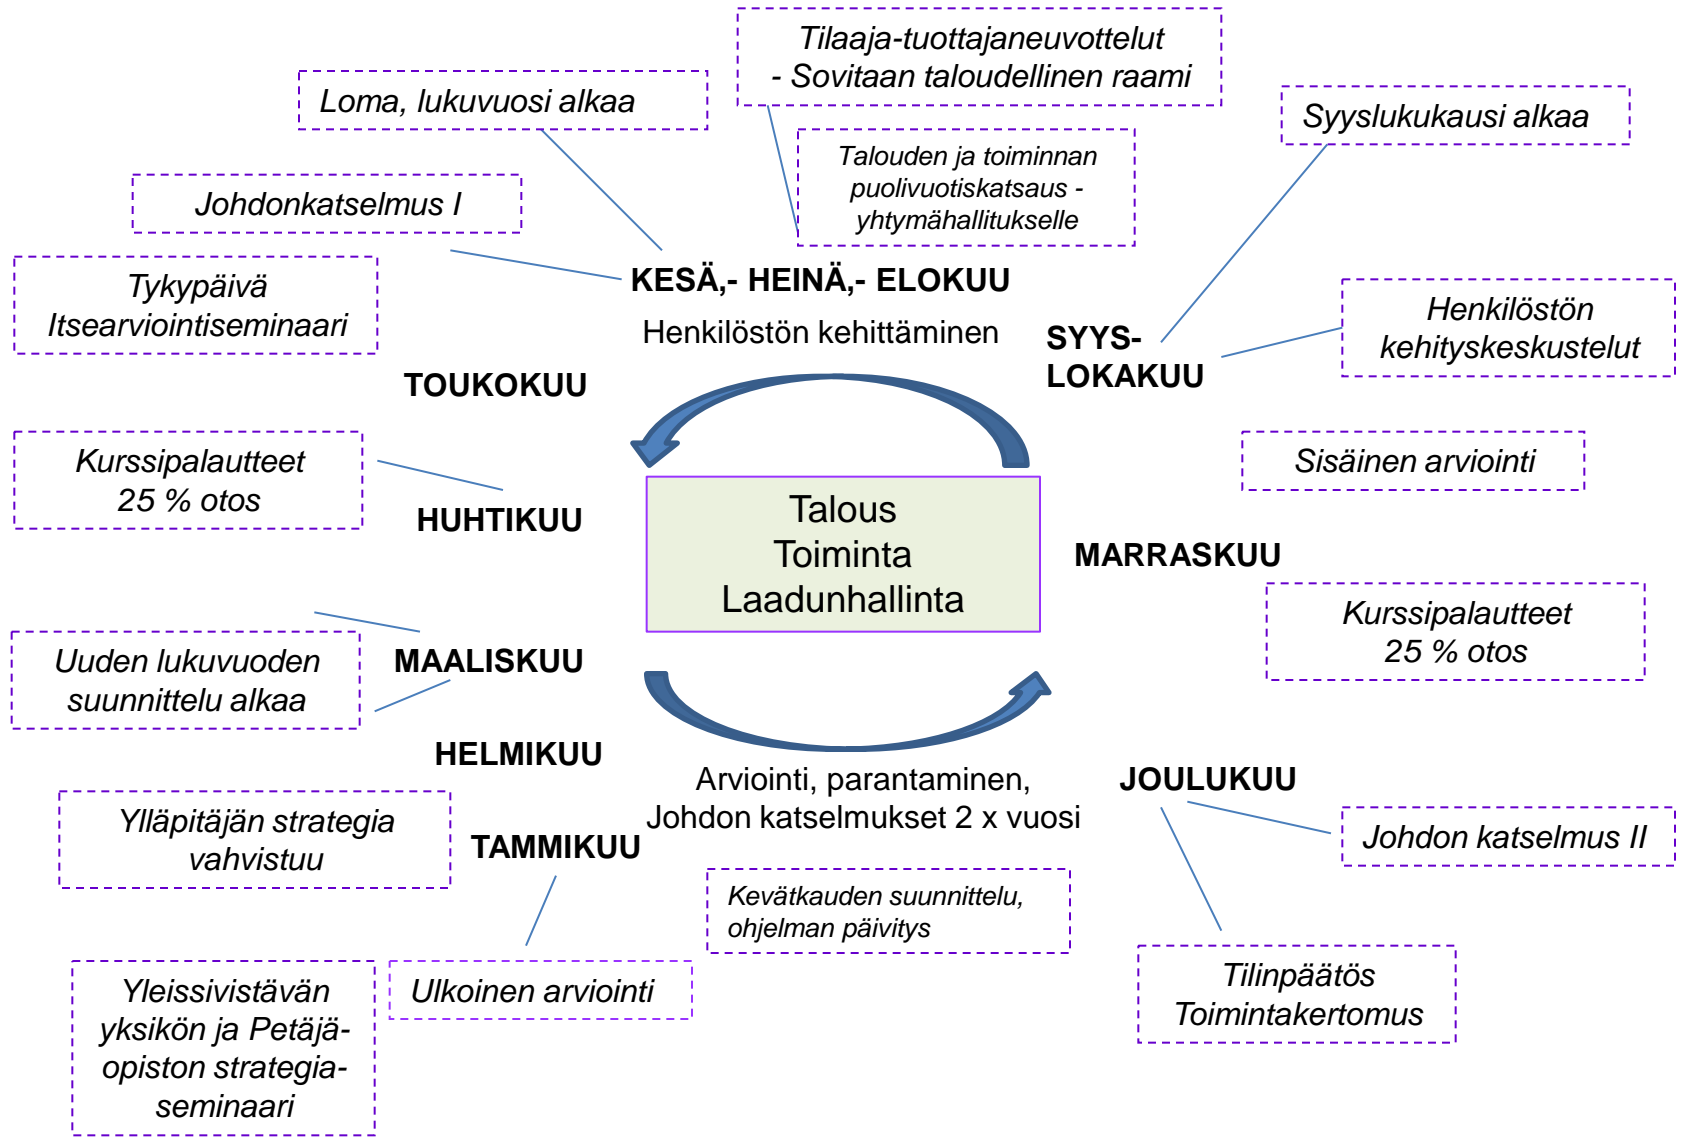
Tilaaja-tuottajaneuvottelut
- Sovitaan taloudellinen raami

Loma, lukuvuosi alkaa

Syyslukukausi alkaa

Talouden ja toiminnan puolivuotiskatsaus - yhtymähallitukselle

Johdonkatselmus I

Tykypäivä
Itsearviointiseminaari

KESÄ,- HEINÄ,- ELOKUU

Henkilöstön kehittäminen

SYYS-
LOKAKUU

Henkilöstön kehityskeskustelut

TOUKOKUU

Kurssipalautteet
25 % otos

Sisäinen arviointi

HUHTIKUU

Talous
Toiminta
Laadunhallinta

MARRASKUU

Kurssipalautteet
25 % otos

Uuden lukuvuoden suunnittelu alkaa

MAALISKUU

HELMIKUU

Arviointi, parantaminen,
Johdon katselmukset 2 x vuosi

JOULUKUU

Ylläpitäjän strategia vahvistuu

TAMMIKUU

Johdon katselmus II

Kevätkauden suunnittelu, ohjelman päivitys

Yleissivistävän yksikön ja Petäjäopiston strategiaseminaari

Ulkoinen arviointi

Tilinpäätös
Toimintakertomus